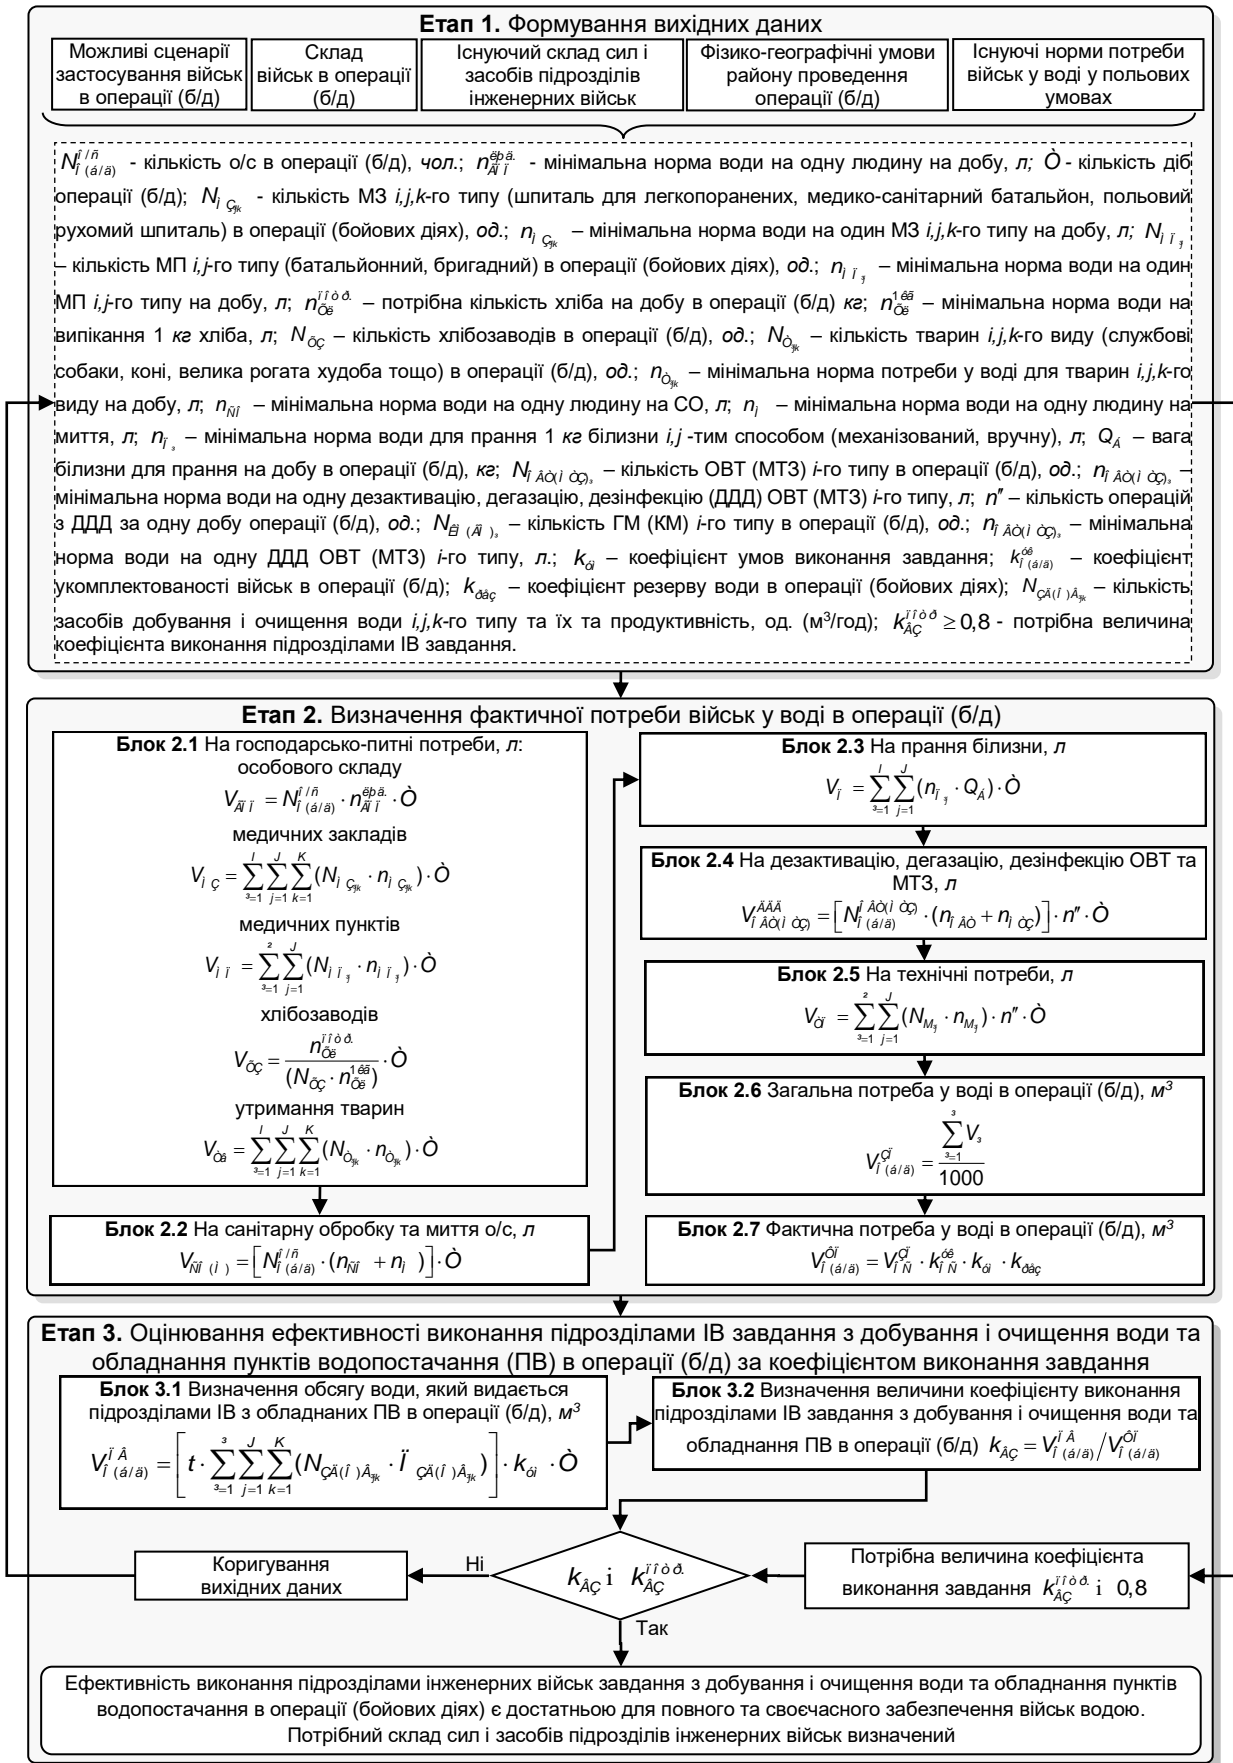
**Етап 1.** Формування вихідних даних

Можливі сценарії застосування військ в операції (б/д)

Склад військ в операції (б/д)

Існуючий склад сил і засобів підрозділів інженерних військ

Фізико-географічні умови району проведення операції (б/д)

Існуючі норми потреби військ у воді у польових умовах

$N^{о/с}_{о(б/д)}$ - кількість о/с в операції (б/д), *чол.*; $n^{хл.}_{ГП}$ - мінімальна норма води на одну людину на добу, *л;* $Т$ - кількість діб операції (б/д); $N_{МЗ_{ijk}}$ - кількість МЗ *i,j,k*-го типу (шпиталь для легкопоранених, медико-санітарний батальйон, польовий рухомий шпиталь) в операції (бойових діях), *од.*; $n_{МЗ_{ijk}}$ – мінімальна норма води на один МЗ *i,j,k*-го типу на добу, *л; $N_{МП_{ij}}$* – кількість МП *i,j*-го типу (батальйонний, бригадний) в операції (бойових діях), *од.*; $n_{МП_{ij}}$ – мінімальна норма води на один МП *i,j*-го типу на добу, *л*; $n^{потр.}_{ХЛ}$ – потрібна кількість хліба на добу в операції (б/д) *кг*; $n^{1кг}_{ХЛ}$ – мінімальна норма води на випікання 1 *кг* хліба, *л*; $N_{ХЗ}$ – кількість хлібозаводів в операції (б/д), *од.*; $N_{Т_{ijk}}$ – кількість тварин *i,j,k*-го виду (службові собаки, коні, велика рогата худоба тощо) в операції (б/д), *од.*; $n_{Т_{ijk}}$ – мінімальна норма потреби у воді для тварин *i,j,k*-го виду на добу, *л*; $n_{СО}$ – мінімальна норма води на одну людину на СО, *л*; $n_{М}$ – мінімальна норма води на одну людину на миття, *л*; $n_{П_{ij}}$ – мінімальна норма води для прання 1 *кг* білизни *i,j* -тим способом (механізований, вручну), *л*; $Q_{Б}$ – вага білизни для прання на добу в операції (б/д), *кг*; $N_{ОВТ(МТЗ)_i}$ – кількість ОВТ (МТЗ) *i*-го типу в операції (б/д), *од.*; $n_{ОВТ(МТЗ)_i}$ – мінімальна норма води на одну дезактивацію, дегазацію, дезінфекцію (ДДД) ОВТ (МТЗ) *i*-го типу, *л*; $n''$ – кількість операцій з ДДД за одну добу операції (б/д), *од.*; $N_{ГМ(КМ)_i}$ – кількість ГМ (КМ) *i*-го типу в операції (б/д), *од.*; $n_{ОВТ(МТЗ)_i}$ – мінімальна норма води на одну ДДД ОВТ (МТЗ) *i*-го типу, *л.*; $k_{ум}$ – коефіцієнт умов виконання завдання; $k^{ук}_{о(б/д)}$ – коефіцієнт укомплектованості військ в операції (б/д); $k_{рез}$ – коефіцієнт резерву води в операції (бойових діях); $N_{ЗД(О)В_{ijk}}$ – кількість засобів добування і очищення води *i,j,k*-го типу та їх та продуктивність, од. (м³/год); $k^{потр}_{ВЗ} \geq 0,8$ - потрібна величина коефіцієнта виконання підрозділами ІВ завдання.

**Етап 2.** Визначення фактичної потреби військ у воді в операції (б/д)

**Блок 2.1** На господарсько-питні потреби, *л*:
особового складу
$V_{ГП} = N^{о/с}_{о(б/д)} \cdot n^{хл.}_{ГП} \cdot Т$
медичних закладів
$V_{МЗ} = \sum_{з=1}^{I}\sum_{j=1}^{J}\sum_{k=1}^{K}(N_{МЗ_{ijk}} \cdot n_{МЗ_{ijk}}) \cdot Т$
медичних пунктів
$V_{МП} = \sum_{з=1}^{і}\sum_{j=1}^{J}(N_{МП_{ij}} \cdot n_{МП_{ij}}) \cdot Т$
хлібозаводів
$V_{ХЗ} = \frac{n^{потр.}_{ХЛ}}{(N_{ХЗ} \cdot n^{1кг}_{ХЛ})} \cdot Т$
утримання тварин
$V_{Тв} = \sum_{з=1}^{I}\sum_{j=1}^{J}\sum_{k=1}^{K}(N_{Т_{ijk}} \cdot n_{Т_{ijk}}) \cdot Т$

**Блок 2.2** На санітарну обробку та миття о/с, *л*
$V_{СО(М)} = \left[N^{о/с}_{о(б/д)} \cdot (n_{СО} + n_{М})\right] \cdot Т$

**Блок 2.3** На прання білизни, *л*
$V_{П} = \sum_{з=1}^{I}\sum_{j=1}^{J}(n_{П_{ij}} \cdot Q_{Б}) \cdot Т$

**Блок 2.4** На дезактивацію, дегазацію, дезінфекцію ОВТ та МТЗ, *л*
$V^{ДДД}_{ОВТ(МТЗ)} = \left[N^{ОВТ(МТЗ)}_{о(б/д)} \cdot (n_{ОВТ} + n_{МТЗ})\right] \cdot n'' \cdot Т$

**Блок 2.5** На технічні потреби, *л*
$V_{ТП} = \sum_{з=1}^{і}\sum_{j=1}^{J}(N_{M_{ij}} \cdot n_{M_{ij}}) \cdot n'' \cdot Т$

**Блок 2.6** Загальна потреба у воді в операції (б/д), *м³*
$V^{ЗП}_{о(б/д)} = \frac{\sum_{з=1}^{з} V_{з}}{1000}$

**Блок 2.7** Фактична потреба у воді в операції (б/д), *м³*
$V^{ФП}_{о(б/д)} = V^{ЗП}_{ОС} \cdot k^{ук}_{ОС} \cdot k_{ум} \cdot k_{рез}$

**Етап 3.** Оцінювання ефективності виконання підрозділами ІВ завдання з добування і очищення води та обладнання пунктів водопостачання (ПВ) в операції (б/д) за коефіцієнтом виконання завдання

**Блок 3.1** Визначення обсягу води, який видається підрозділами ІВ з обладнаних ПВ в операції (б/д), *м³*
$V^{ПВ}_{о(б/д)} = \left[t \cdot \sum_{з=1}^{з}\sum_{j=1}^{J}\sum_{k=1}^{K}(N_{ЗД(О)В_{ijk}} \cdot П_{ЗД(О)В_{ijk}})\right] \cdot k_{ум} \cdot Т$

**Блок 3.2** Визначення величини коефіцієнту виконання підрозділами ІВ завдання з добування і очищення води та обладнання ПВ в операції (б/д) $k_{ВЗ} = V^{ПВ}_{о(б/д)} / V^{ФП}_{о(б/д)}$

Коригування вихідних даних

Ні

$k_{ВЗ}$ і $k^{потр.}_{ВЗ}$

Так

Потрібна величина коефіцієнта виконання завдання $k^{потр.}_{ВЗ}$ і 0,8

Ефективність виконання підрозділами інженерних військ завдання з добування і очищення води та обладнання пунктів водопостачання в операції (бойових діях) є достатньою для повного та своєчасного забезпечення військ водою. Потрібний склад сил і засобів підрозділів інженерних військ визначений